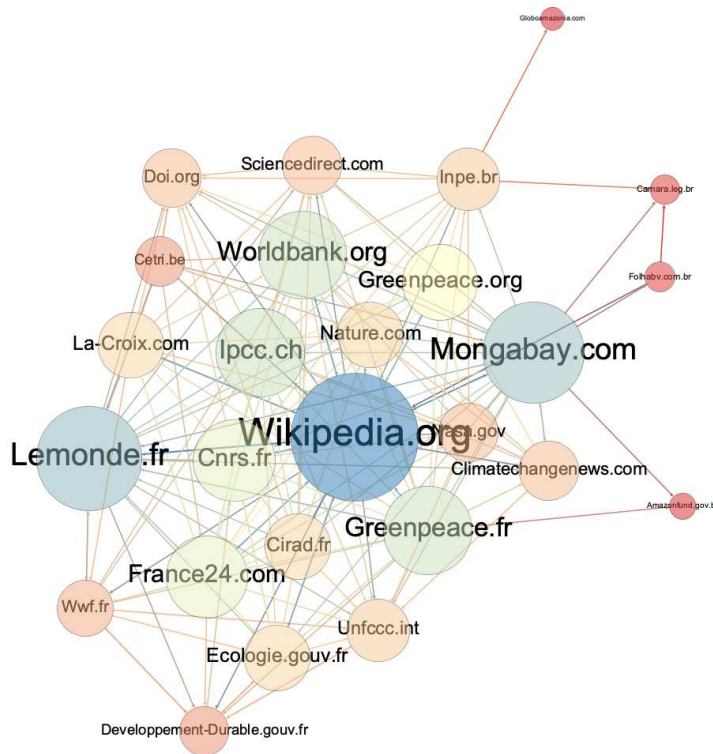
Globoamazonia.com

Doi.org

Sciencedirect.com

Inpe.br

Camara.leg.br

Cetri.be

Worldbank.org

Greenpeace.org

Folhabv.com.br

La-Croix.com

Ipcc.ch

Nature.com

Mongabay.com

Wikipedia.org

Nasa.gov

Lemonde.fr

Cnrs.fr

Climatechangenews.com

Amazonfund.gov.t

Greenpeace.fr

Cirad.fr

France24.com

Wwf.fr

Unfccc.int

Ecologie.gouv.fr

Developpement-Durable.gouv.fr